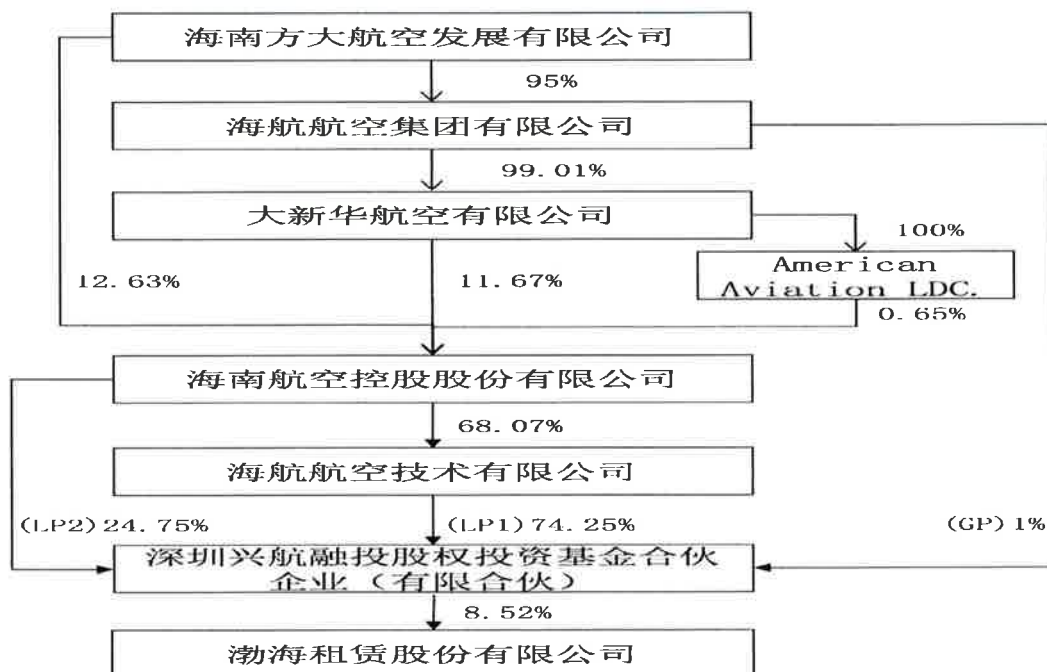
海南方大航空发展有限公司

95%

海航航空集团有限公司

99.01%

大新华航空有限公司

100%

American Aviation LDC.

12.63%

11.67%

0.65%

海南航空控股股份有限公司

68.07%

海航航空技术有限公司

(LP2) 24.75%

(LP1) 74.25%

(GP) 1%

深圳兴航融投股权投资基金合伙企业（有限合伙）

8.52%

渤海租赁股份有限公司